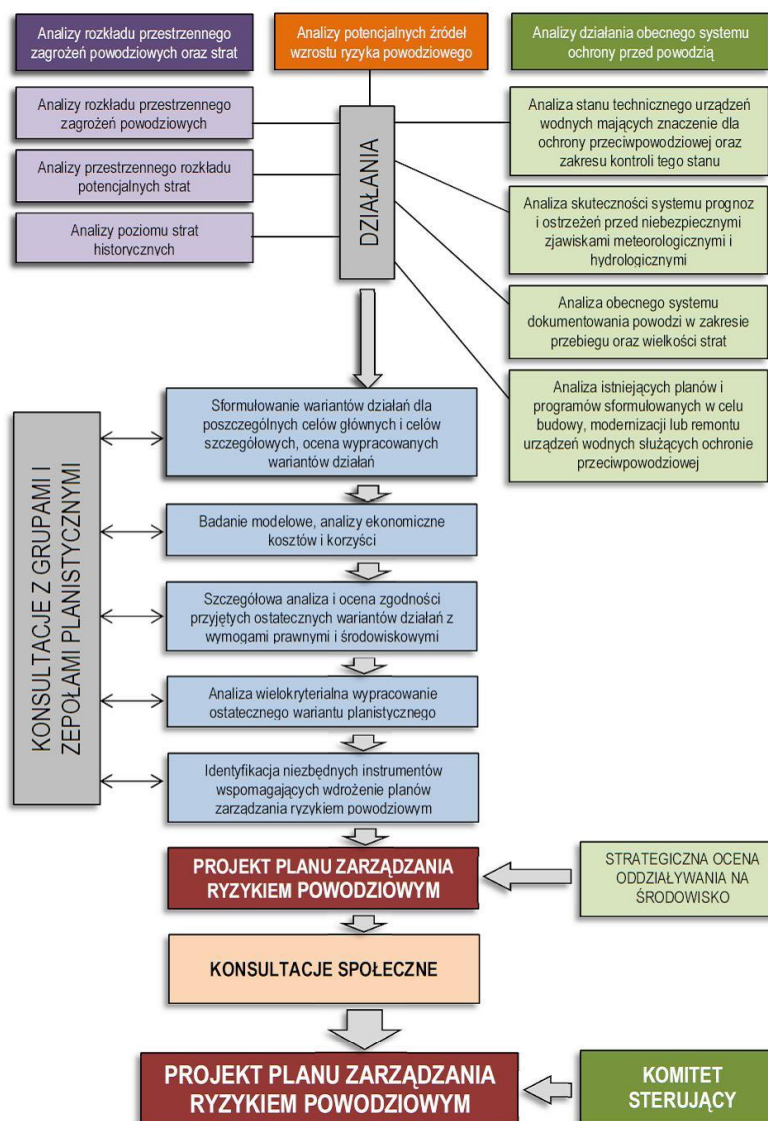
Analizy rozkładu przestrzennego zagrożeń powodziowych oraz strat

Analizy potencjalnych źródeł wzrostu ryzyka powodziowego

Analizy działania obecnego systemu ochrony przed powodzią

Analizy rozkładu przestrzennego zagrożeń powodziowych

Analizy przestrzennego rozkładu potencjalnych strat

Analizy poziomu strat historycznych

DZIAŁANIA

Analiza stanu technicznego urządzeń wodnych mających znaczenie dla ochrony przeciwpowodziowej oraz zakresu kontroli tego stanu

Analiza skuteczności systemu prognoz i ostrzeżeń przed niebezpiecznymi zjawiskami meteorologicznymi i hydrologicznymi

Analiza obecnego systemu dokumentowania powodzi w zakresie przebiegu oraz wielkości strat

Analiza istniejących planów i programów sformułowanych w celu budowy, modernizacji lub remontu urządzeń wodnych służących ochronie przeciwpowodziowej

KONSULTACJE Z GRUPAMI I ZEPOŁAMI PLANISTYCZNYMI

Sformułowanie wariantów działań dla poszczególnych celów głównych i celów szczegółowych, ocena wypracowanych wariantów działań

Badanie modelowe, analizy ekonomiczne kosztów i korzyści

Szczegółowa analiza i ocena zgodności przyjętych ostatecznych wariantów działań z wymogami prawnymi i środowiskowymi

Analiza wielokryterialna wypracowanie ostatecznego wariantu planistycznego

Identyfikacja niezbędnych instrumentów wspomagających wdrożenie planów zarządzania ryzykiem powodziowym

PROJEKT PLANU ZARZĄDZANIA RYZYKIEM POWODZIOWYM

STRATEGICZNA OCENA ODDZIAŁYWANIA NA ŚRODOWISKO

KONSULTACJE SPOŁECZNE

PROJEKT PLANU ZARZĄDZANIA RYZYKIEM POWODZIOWYM

KOMITET STERUJĄCY